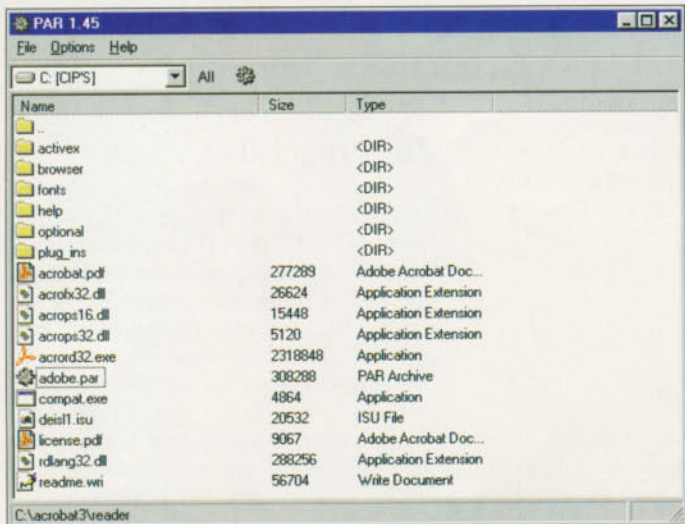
PAR 1.45

File Options Help

C: [CIP'S] All

| Name | Size | Type |
|---|---|---|
| .. | | |
| activex | | <DIR> |
| browser | | <DIR> |
| fonts | | <DIR> |
| help | | <DIR> |
| optional | | <DIR> |
| plug_ins | | <DIR> |
| acrobat.pdf | 277289 | Adobe Acrobat Doc... |
| acrofx32.dll | 26624 | Application Extension |
| acrops16.dll | 15448 | Application Extension |
| acrops32.dll | 5120 | Application Extension |
| acrord32.exe | 2318848 | Application |
| adobe.par | 308288 | PAR Archive |
| compat.exe | 4864 | Application |
| deisl1.isu | 20532 | ISU File |
| license.pdf | 9067 | Adobe Acrobat Doc... |
| rdlang32.dll | 288256 | Application Extension |
| readme.wri | 56704 | Write Document |

C:\acrobat3\reader